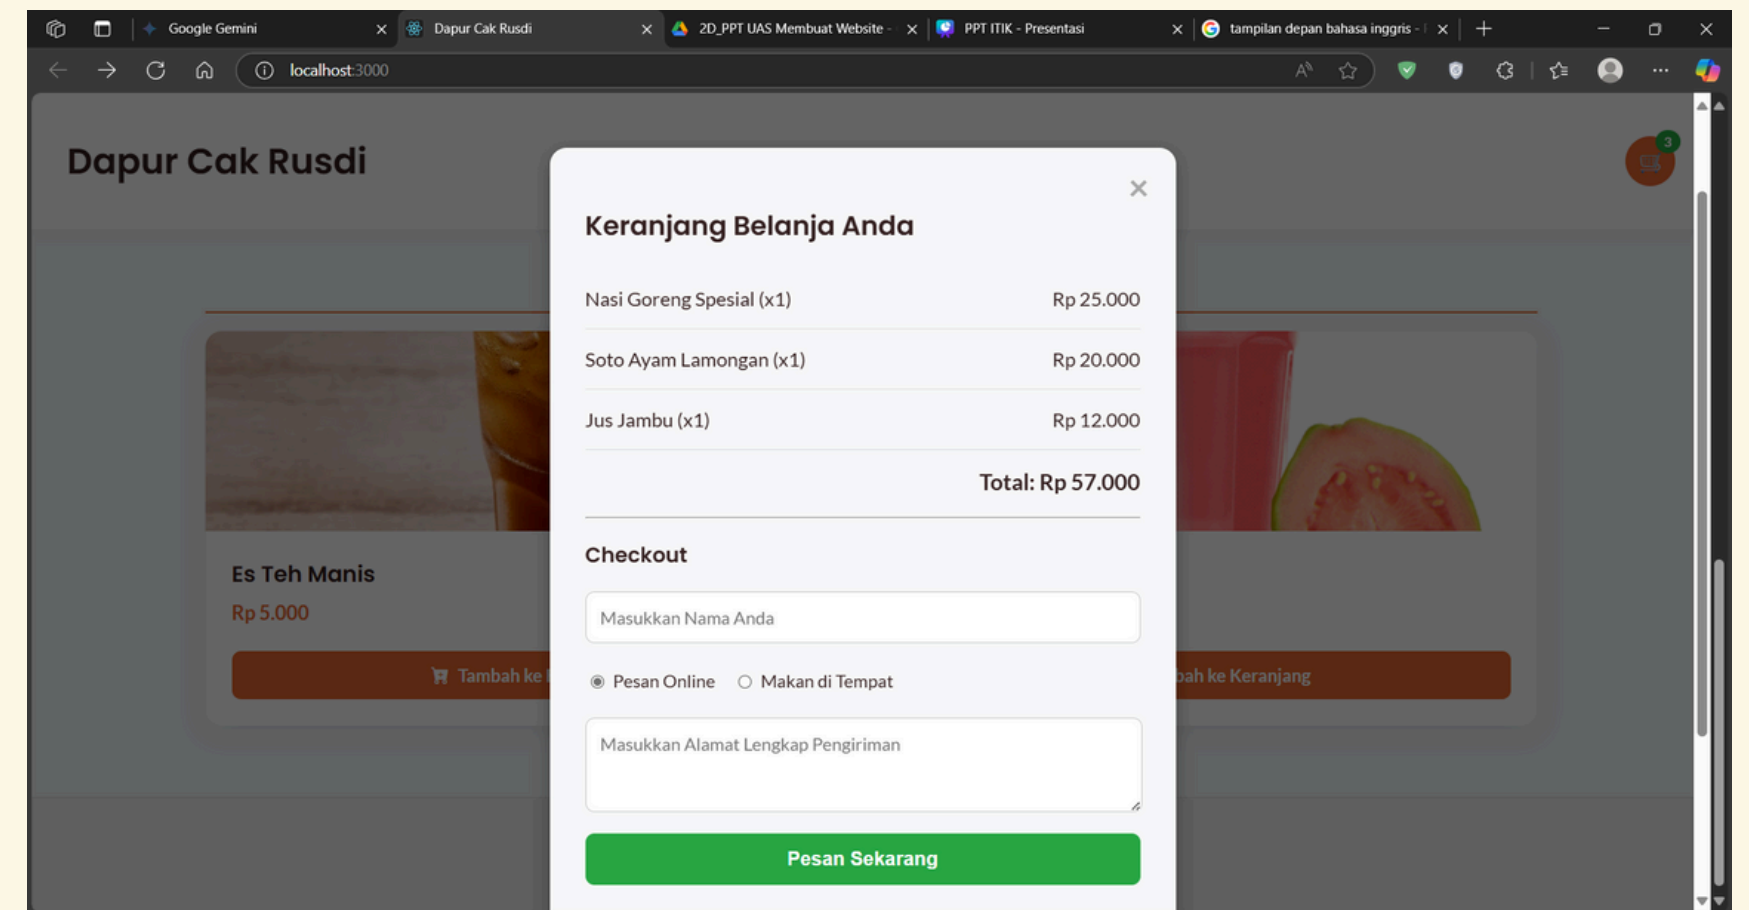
Google Gemini
Dapur Cak Rusdi
2D_PPT UAS Membuat Website -
PPT ITIK - Presentasi
tampilan depan bahasa inggris -

localhost:3000

Dapur Cak Rusdi

3

Es Teh Manis
Rp 5.000
Tambah ke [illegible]

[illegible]ah ke Keranjang

×

Keranjang Belanja Anda

| Nasi Goreng Spesial (x1) | Rp 25.000 |
|---|---|
| Soto Ayam Lamongan (x1) | Rp 20.000 |
| Jus Jambu (x1) | Rp 12.000 |

Total: Rp 57.000

Checkout

Masukkan Nama Anda

Pesan Online
Makan di Tempat

Masukkan Alamat Lengkap Pengiriman

Pesan Sekarang